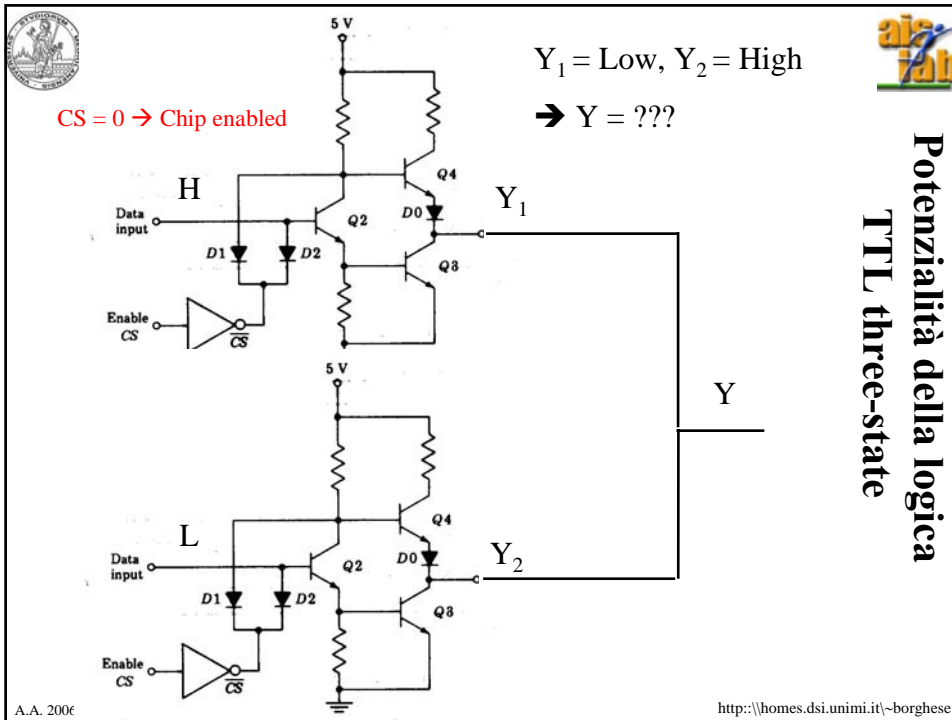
Potenzialità della logica TTL three-state

$Y_1$ = Low, $Y_2$ = High

→ Y = ???

CS = 0 → Chip enabled

5 V

H

Data input

D1

D2

Q2

Q4

D0

Q3

$Y_1$

Enable CS

$\overline{CS}$

Y

5 V

L

Data input

D1

D2

Q2

Q4

D0

Q3

$Y_2$

Enable CS

$\overline{CS}$

A.A. 200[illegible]

http:\\homes.dsi.unimi.it\~borghese